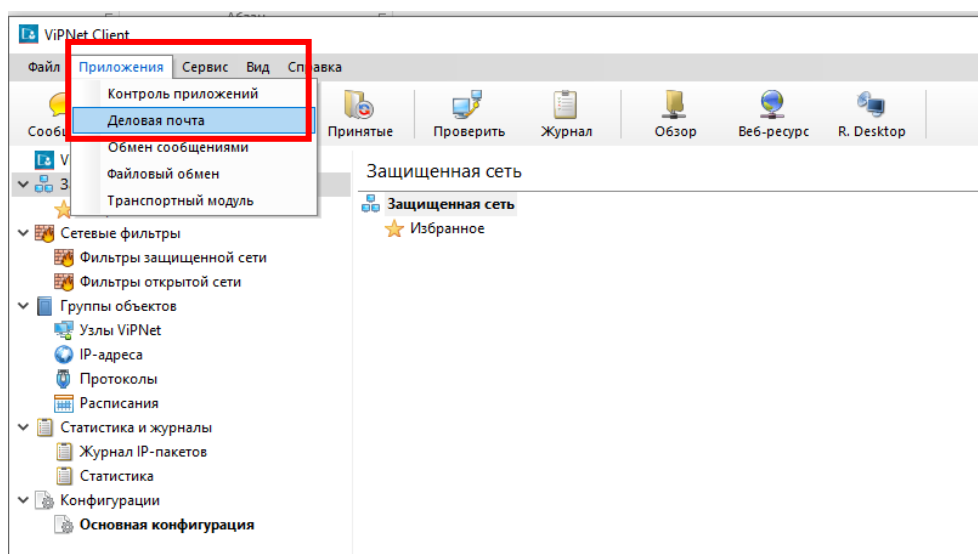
ViPNet Client

Файл Приложения Сервис Вид Справка

Контроль приложений
Деловая почта
Обмен сообщениями
Файловый обмен
Транспортный модуль

Сообщ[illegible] Принятые Проверить Журнал Обзор Веб-ресурс R. Desktop

Vi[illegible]
За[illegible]

Сетевые фильтры
Фильтры защищенной сети
Фильтры открытой сети
Группы объектов
Узлы ViPNet
IP-адреса
Протоколы
Расписания
Статистика и журналы
Журнал IP-пакетов
Статистика
Конфигурации
Основная конфигурация

Защищенная сеть

Защищенная сеть
Избранное